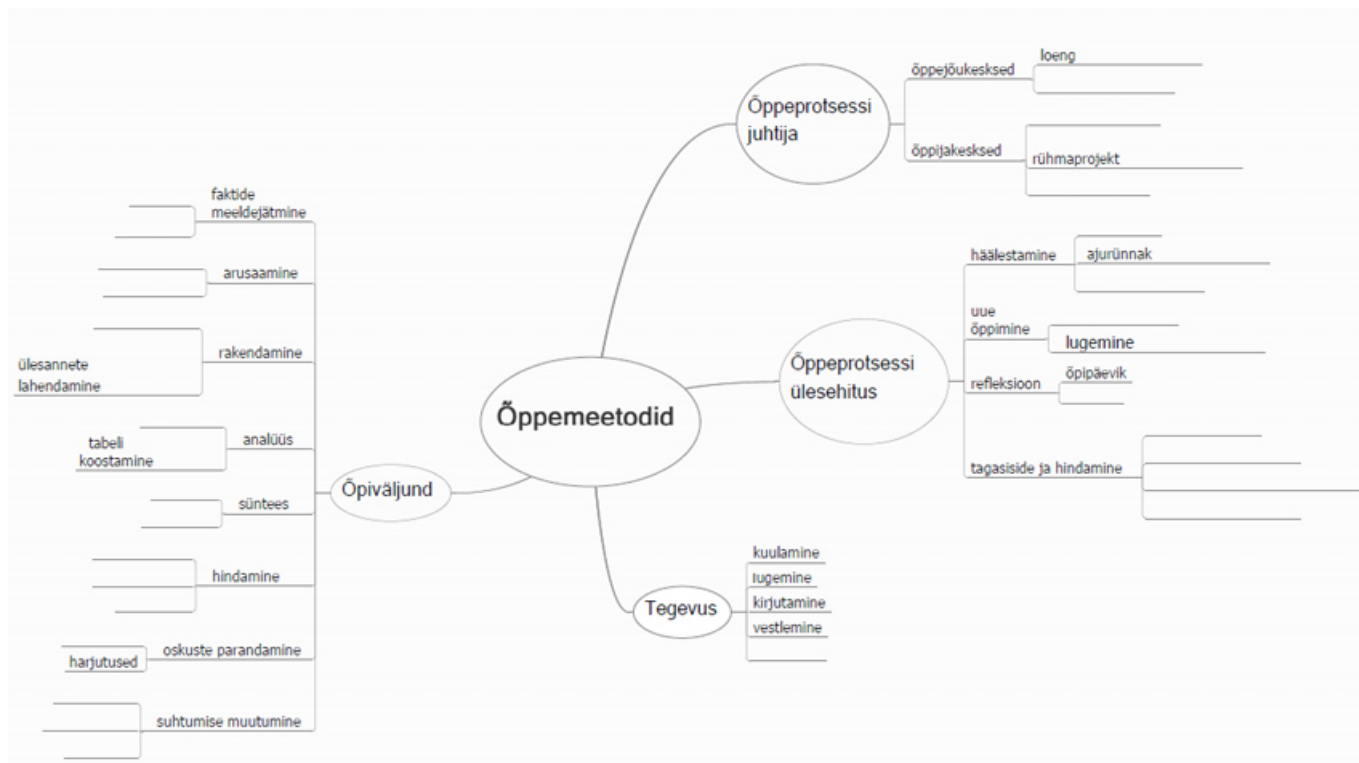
Õppemeetodid

Õppeprotsessi juhtija
õppejõukesksed
loeng
õppijakesksed
rühmaprojekt

Õppeprotsessi ülesehitus
häälestamine
ajurünnak
uue õppimine
lugemine
refleksioon
õpipäevik
tagasiside ja hindamine

Tegevus
kuulamine
lugemine
kirjutamine
vestlemine

Õpiväljund
faktide meeldejätmine
arusaamine
rakendamine
ülesannete lahendamine
analüüs
tabeli koostamine
süntees
hindamine
oskuste parandamine
harjutused
suhtumise muutumine